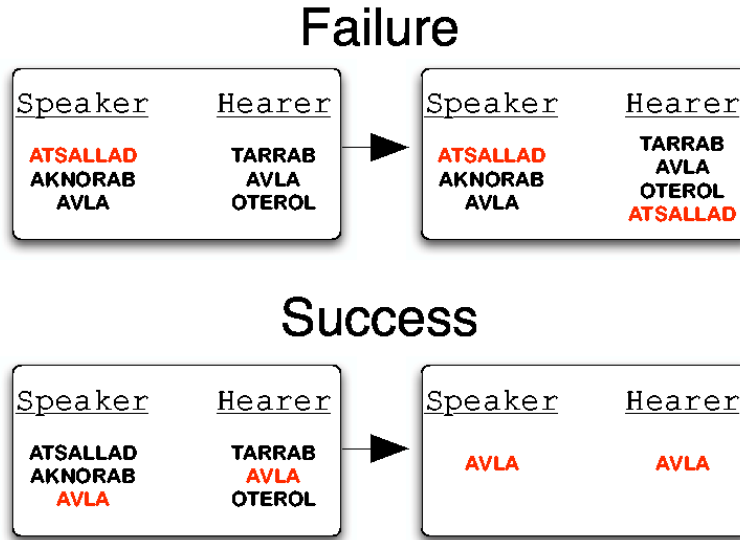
Failure

Speaker
ATSALLAD
AKNORAB
AVLA

Hearer
TARRAB
AVLA
OTEROL

Speaker
ATSALLAD
AKNORAB
AVLA

Hearer
TARRAB
AVLA
OTEROL
ATSALLAD

Success

Speaker
ATSALLAD
AKNORAB
AVLA

Hearer
TARRAB
AVLA
OTEROL

Speaker
AVLA

Hearer
AVLA